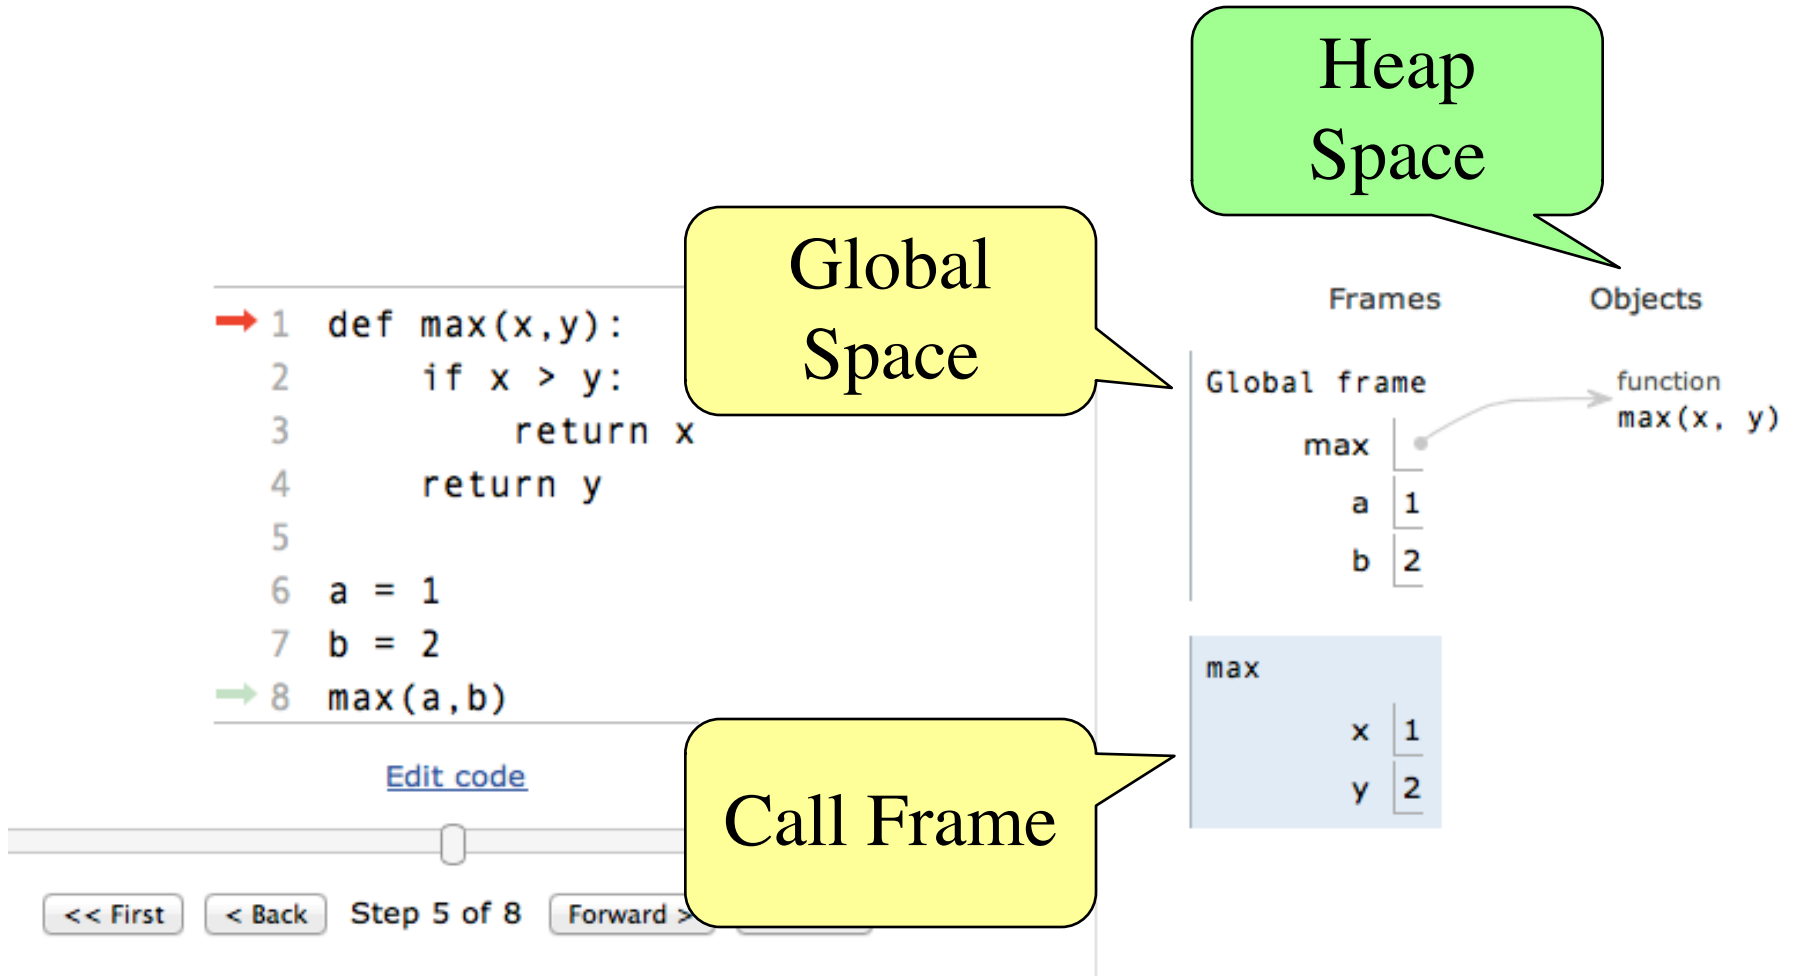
Heap Space

Global Space

1 def max(x,y):
2     if x > y:
3         return x
4     return y
5
6 a = 1
7 b = 2
8 max(a,b)

Edit code

<< First
< Back
Step 5 of 8
Forward >

Frames
Objects

Global frame
max
a 1
b 2

function
max(x, y)

max
x 1
y 2

Call Frame